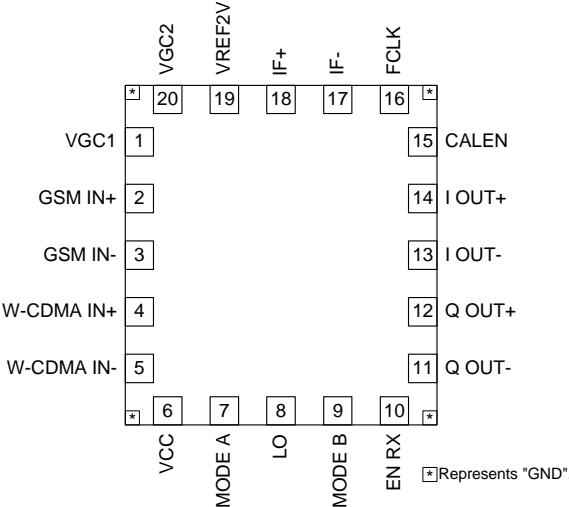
VGC2
VREF2V
IF+
IF-
FCLK

* 20 19 18 17 16 *

VGC1 1
GSM IN+ 2
GSM IN- 3
W-CDMA IN+ 4
W-CDMA IN- 5

15 CALEN
14 I OUT+
13 I OUT-
12 Q OUT+
11 Q OUT-

* 6 7 8 9 10 *

VCC
MODE A
LO
MODE B
EN RX

* Represents "GND"